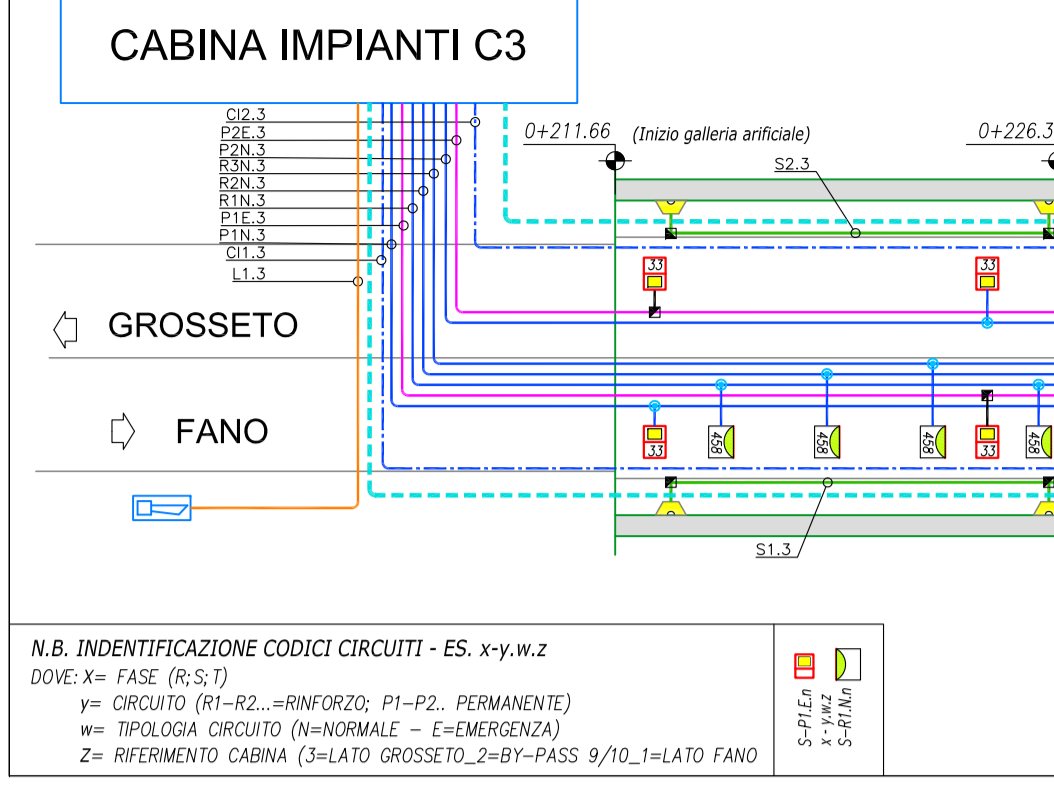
CABINA IMPIANTI C3

CI2.3
P2E.3
P2N.3
R3N.3
R2N.3
R1N.3
P1E.3
P1N.3
CI1.3
L1.3

0+211.66 (Inizio galleria arificiale)

0+226.3

S2.3

33

33

GROSSETO

FANO

33

458

458

458

33

458

S1.3

N.B. INDENTIFICAZIONE CODICI CIRCUITI - ES. x-y.w.z
DOVE: X= FASE (R;S;T)
y= CIRCUITO (R1-R2...=RINFORZO; P1-P2.. PERMANENTE)
w= TIPOLOGIA CIRCUITO (N=NORMALE - E=EMERGENZA)
Z= RIFERIMENTO CABINA (3=LATO GROSSETO_2=BY-PASS 9/10_1=LATO FANO

S-P1.E.n
x-y.w.z
S-R1.N.n